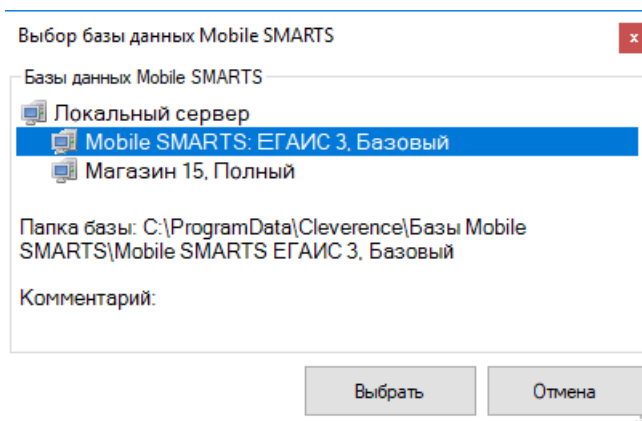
Выбор базы данных Mobile SMARTS

x

Базы данных Mobile SMARTS

Локальный сервер

Mobile SMARTS: ЕГАИС 3, Базовый

Магазин 15, Полный

Папка базы: C:\ProgramData\Cleverence\Базы Mobile SMARTS\Mobile SMARTS ЕГАИС 3, Базовый

Комментарий:

Выбрать

Отмена